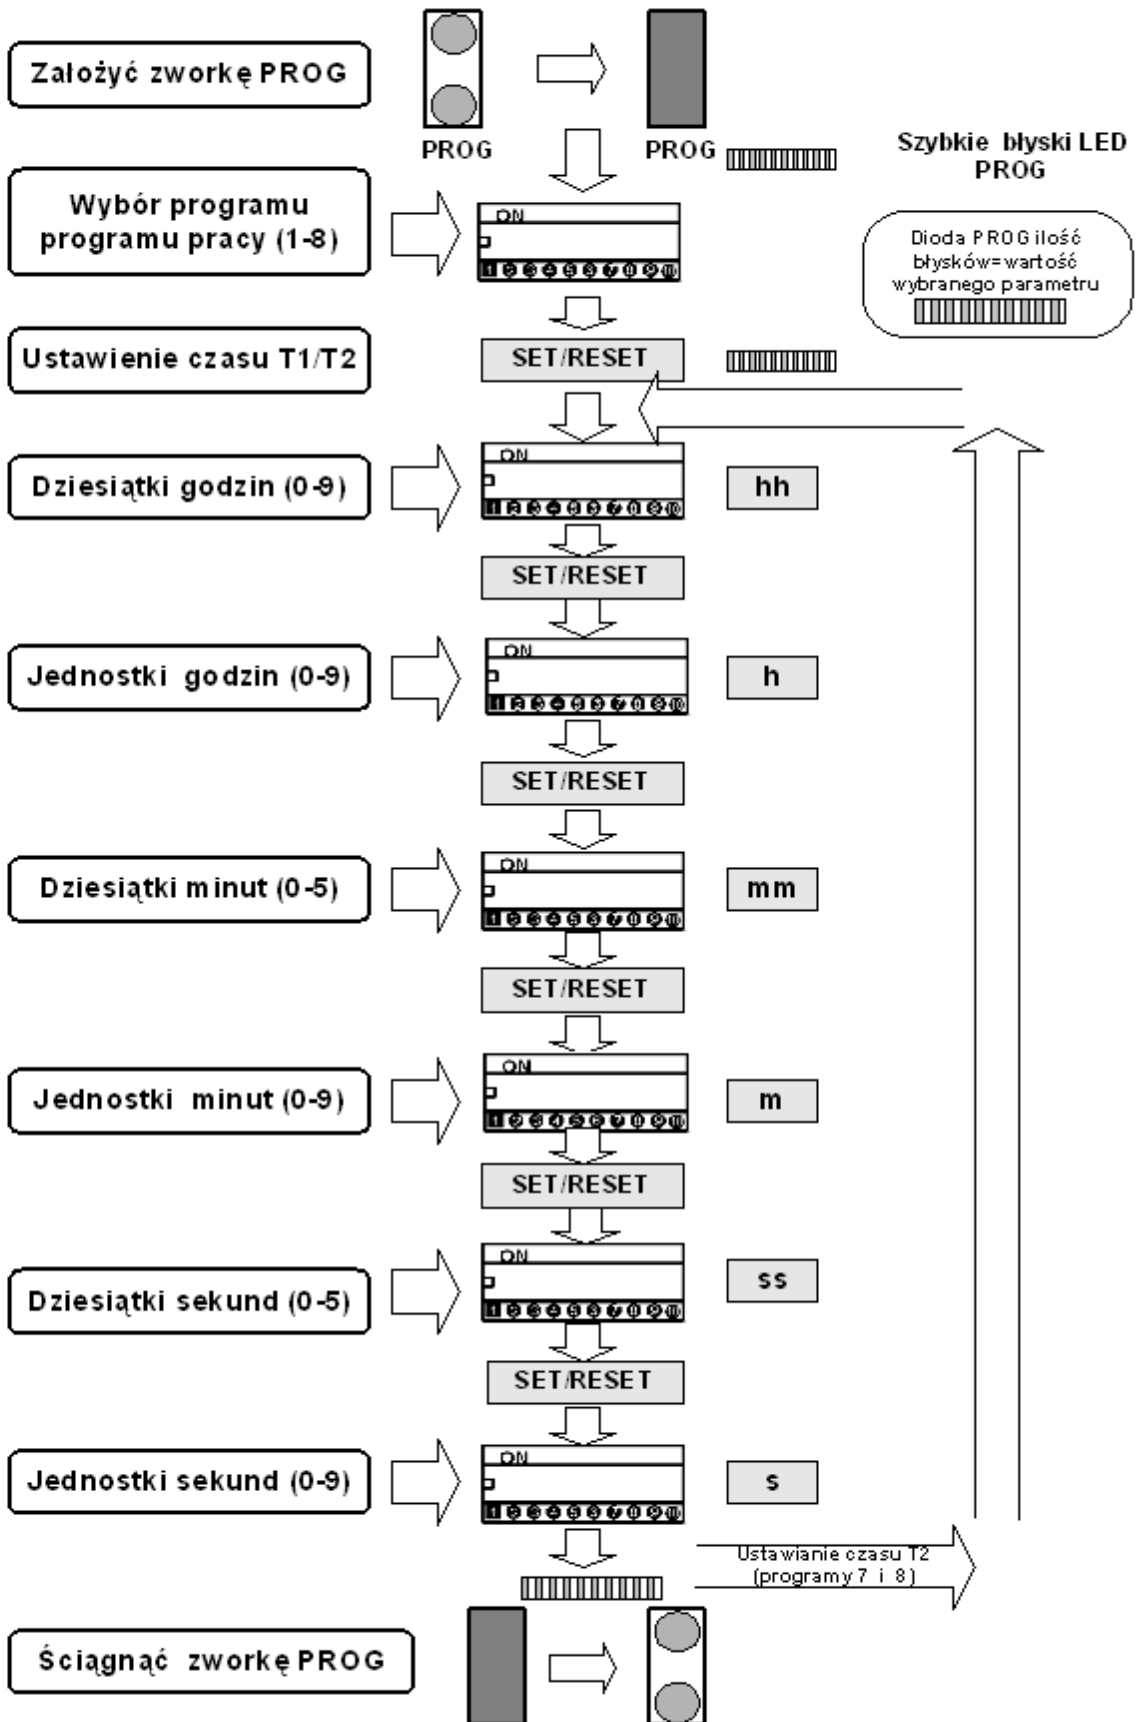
Założyć zworkę PROG

PROG

PROG

Szybkie błyski LED PROG

Wybór programu programu pracy (1-8)

ON

Dioda PROG ilość błysków=wartość wybranego parametru

Ustawienie czasu T1/T2

SET/RESET

Dziesiątki godzin (0-9)

ON

hh

SET/RESET

Jednostki godzin (0-9)

ON

h

SET/RESET

Dziesiątki minut (0-5)

ON

mm

SET/RESET

Jednostki minut (0-9)

ON

m

SET/RESET

Dziesiątki sekund (0-5)

ON

ss

SET/RESET

Jednostki sekund (0-9)

ON

s

Ustawianie czasu T2 (programy 7 i 8)

Ściągnąć zworkę PROG